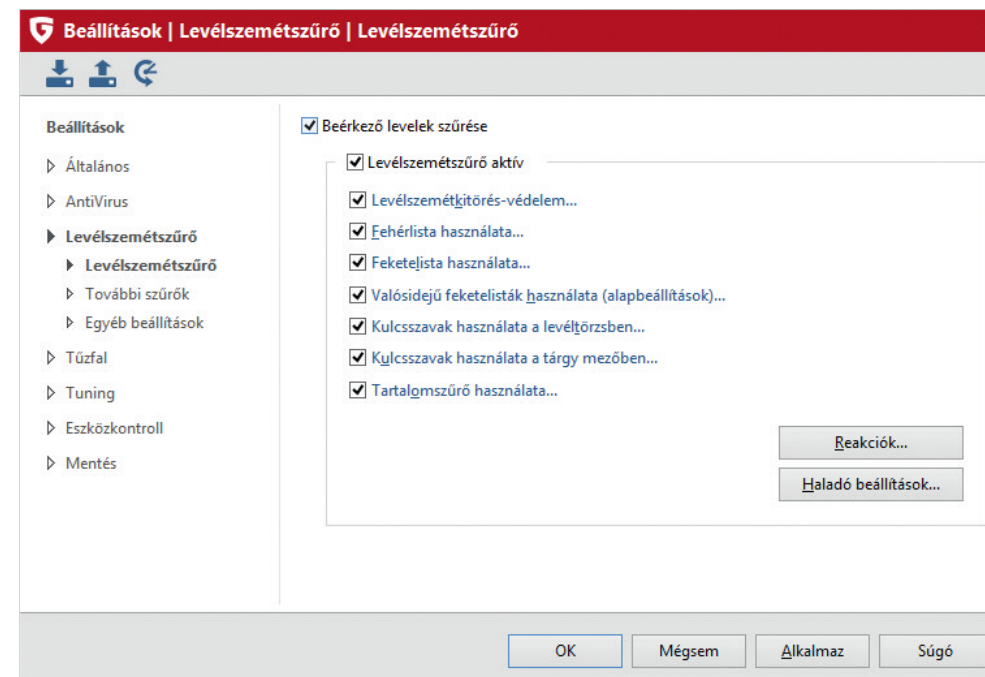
Beállítások | Levélszemétszűrő | Levélszemétszűrő

Beállítások
Általános
AntiVirus
Levélszemétszűrő
Levélszemétszűrő
További szűrők
Egyéb beállítások
Tűzfal
Tuning
Eszközkontroll
Mentés

Beérkező levelek szűrése
Levélszemétszűrő aktív
Levélszemétkitörés-védelem...
Fehérlista használata...
Feketelista használata...
Valósidejű feketelisták használata (alapbeállítások)...
Kulcsszavak használata a levéltörzsben...
Kulcsszavak használata a tárgy mezőben...
Tartalomszűrő használata...

Reakciók...
Haladó beállítások...

OK
Mégsem
Alkalmaz
Súgó